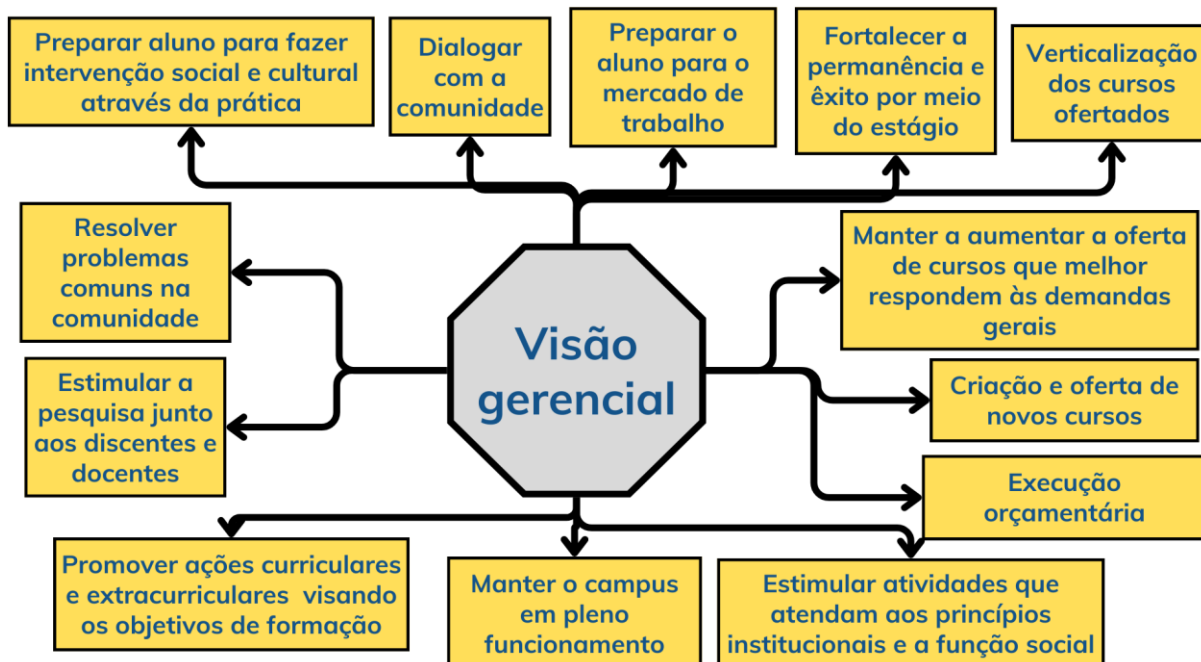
Visão gerencial

Preparar aluno para fazer intervenção social e cultural através da prática

Dialogar com a comunidade

Preparar o aluno para o mercado de trabalho

Fortalecer a permanência e êxito por meio do estágio

Verticalização dos cursos ofertados

Resolver problemas comuns na comunidade

Manter a aumentar a oferta de cursos que melhor respondem às demandas gerais

Estimular a pesquisa junto aos discentes e docentes

Criação e oferta de novos cursos

Execução orçamentária

Promover ações curriculares e extracurriculares visando os objetivos de formação

Manter o campus em pleno funcionamento

Estimular atividades que atendam aos princípios institucionais e a função social